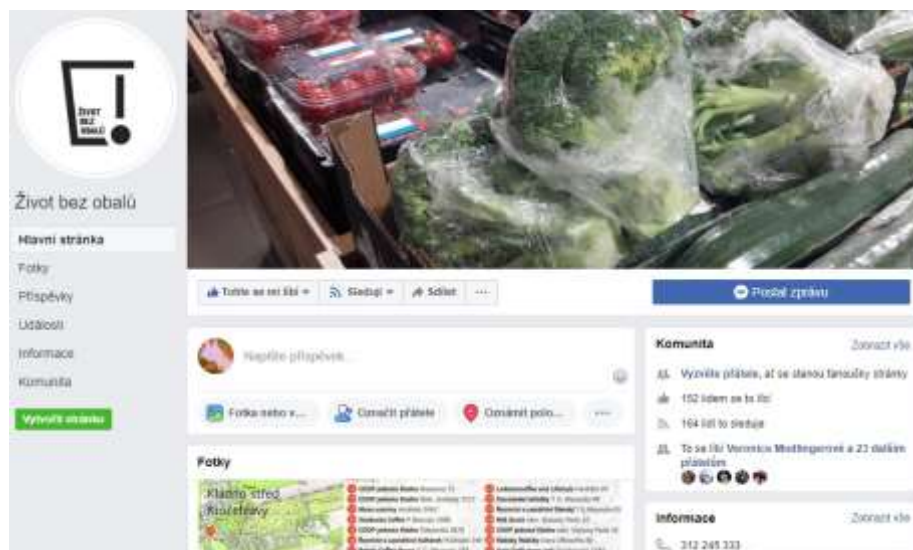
ŽIVOT BEZ OBALŮ

Život bez obalů

Hlavní stránka

Fotky

Příspěvky

Události

Informace

Komunita

Vytvořit stránku

Tohle se mi líbí

Sledují

Sdílet

...

Poslat zprávu

Napište příspěvek...

Fotka nebo v...

Označit přátele

Oznámit polo...

...

Fotky

Kladno střed

Komunita

Zobrazit vše

Vyzvěte přátele, ať se stanou fanoušky stránky

152 lidem se to líbí

164 lidí to sleduje

To se líbí Veronica Modlingerová a 23 dalším přátelům

Informace

Zobrazit vše

312 245 333